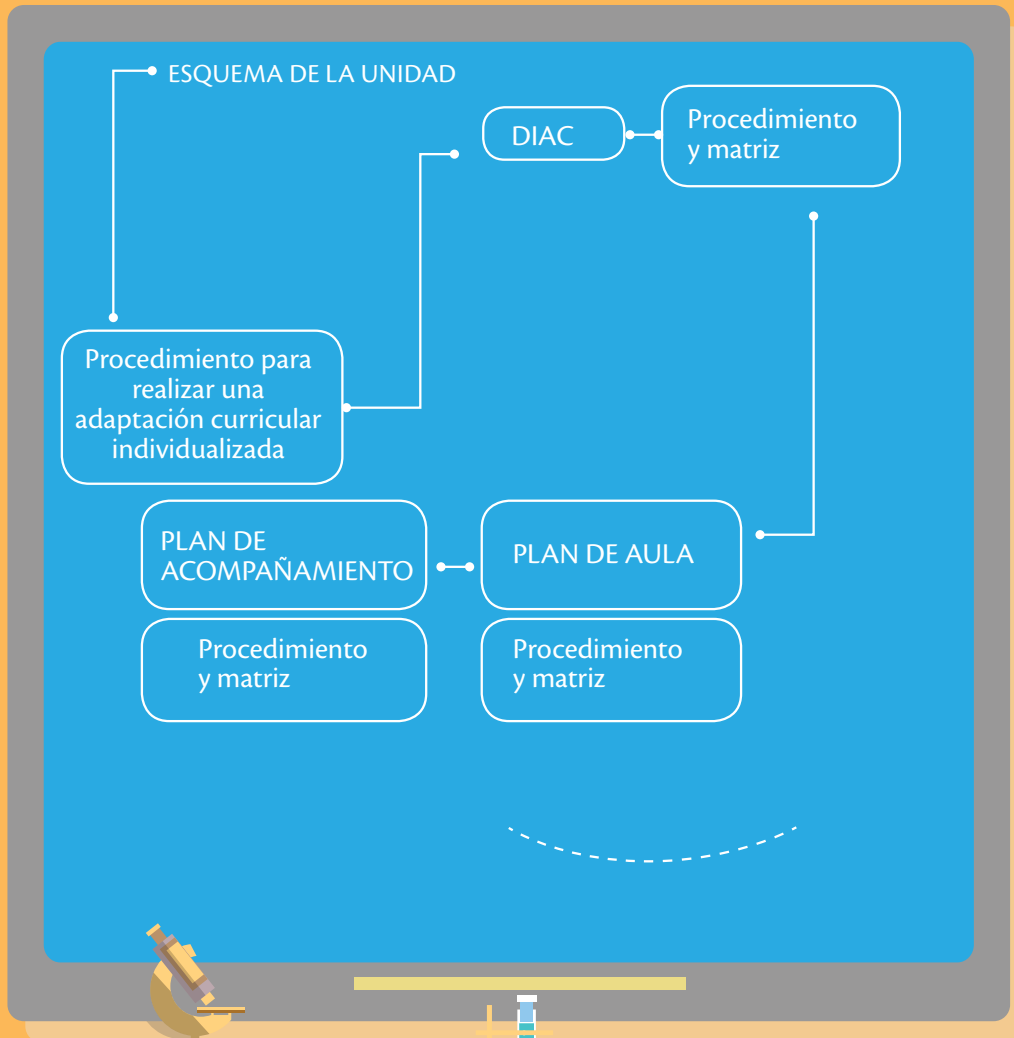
ESQUEMA DE LA UNIDAD

Procedimiento para realizar una adaptación curricular individualizada

DIAC

Procedimiento y matriz

PLAN DE AULA

Procedimiento y matriz

PLAN DE ACOMPAÑAMIENTO

Procedimiento y matriz